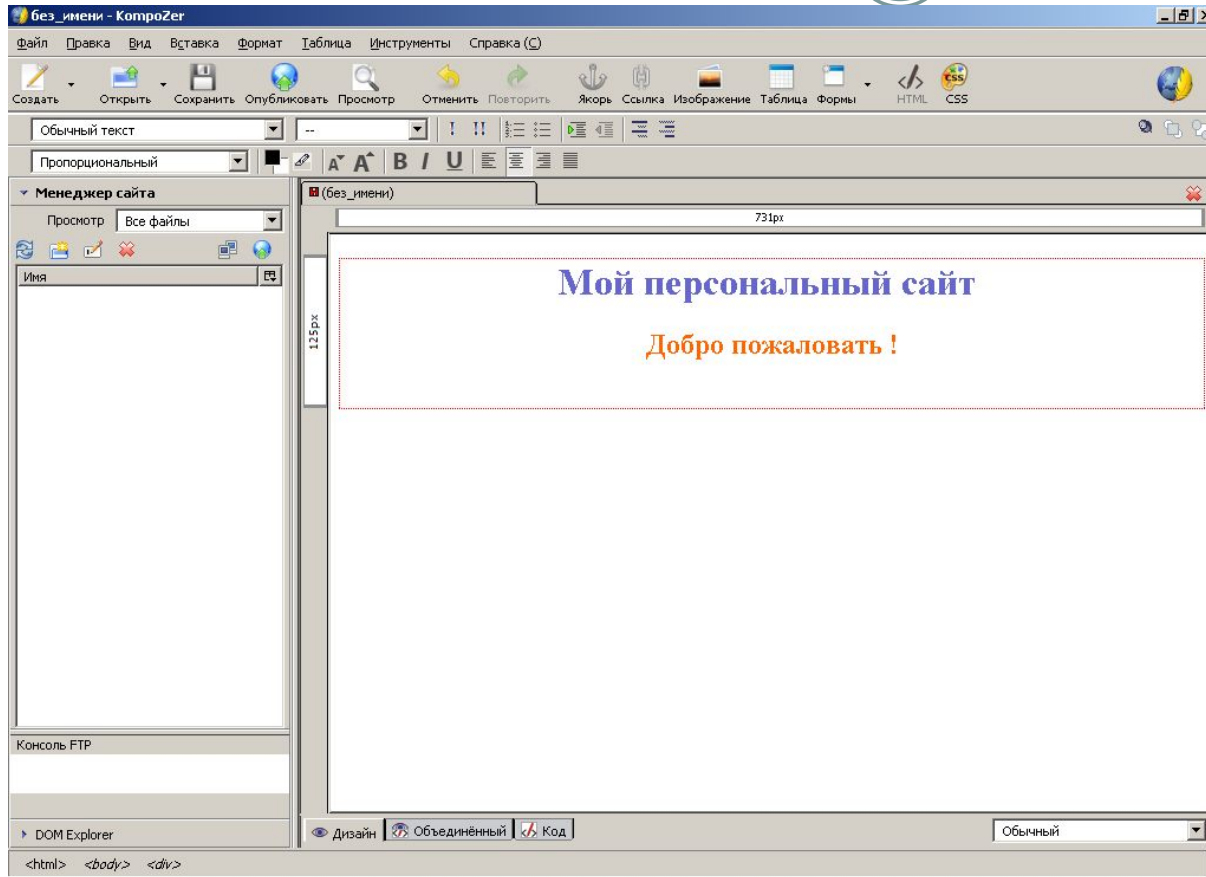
без_имени - KompoZer

Файл Правка Вид Вставка Формат Таблица Инструменты Справка (С)

Создать Открыть Сохранить Опубликовать Просмотр Отменить Повторить Якорь Ссылка Изображение Таблица Формы HTML CSS

Обычный текст

--

Пропорциональный

B I U

Менеджер сайта

Просмотр Все файлы

Имя

Консоль FTP

DOM Explorer

(без_имени)

731px

125px

Мой персональный сайт

Добро пожаловать !

Дизайн Объединённый Код

Обычный

<html> <body> <div>